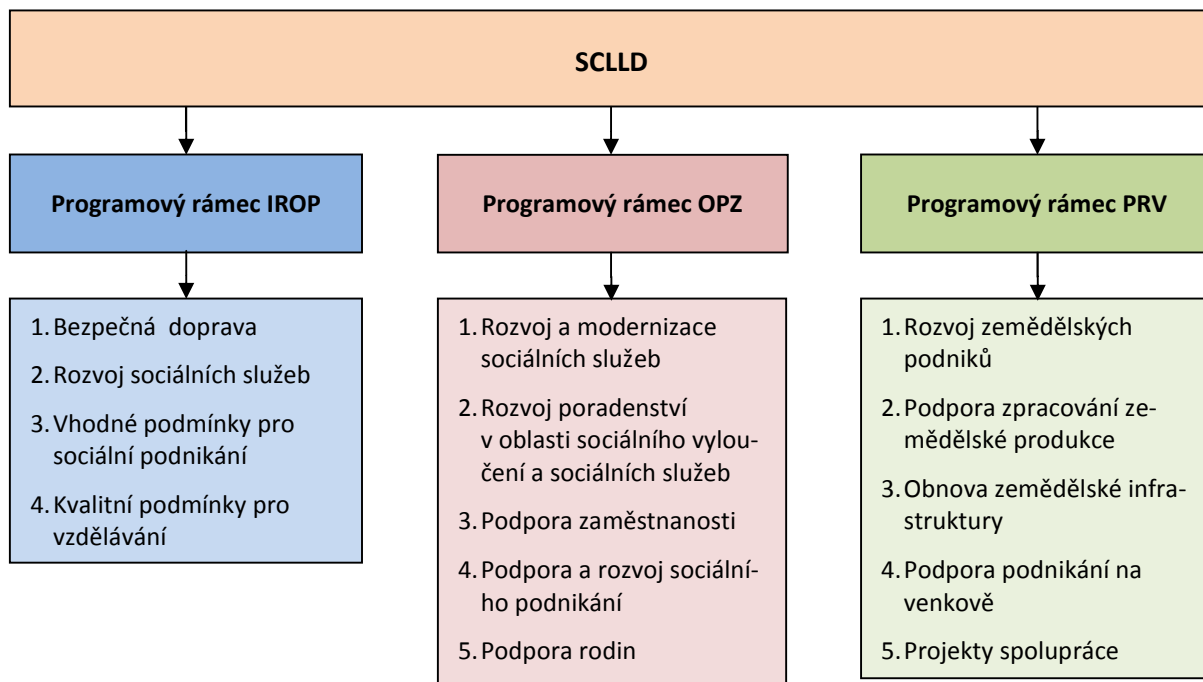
SCLLD

Programový rámec IROP

1. Bezpečná doprava
2. Rozvoj sociálních služeb
3. Vhodné podmínky pro sociální podnikání
4. Kvalitní podmínky pro vzdělávání

Programový rámec OPZ

1. Rozvoj a modernizace sociálních služeb
2. Rozvoj poradenství v oblasti sociálního vyloučení a sociálních služeb
3. Podpora zaměstnanosti
4. Podpora a rozvoj sociálního podnikání
5. Podpora rodin

Programový rámec PRV

1. Rozvoj zemědělských podniků
2. Podpora zpracování zemědělské produkce
3. Obnova zemědělské infrastruktury
4. Podpora podnikání na venkově
5. Projekty spolupráce